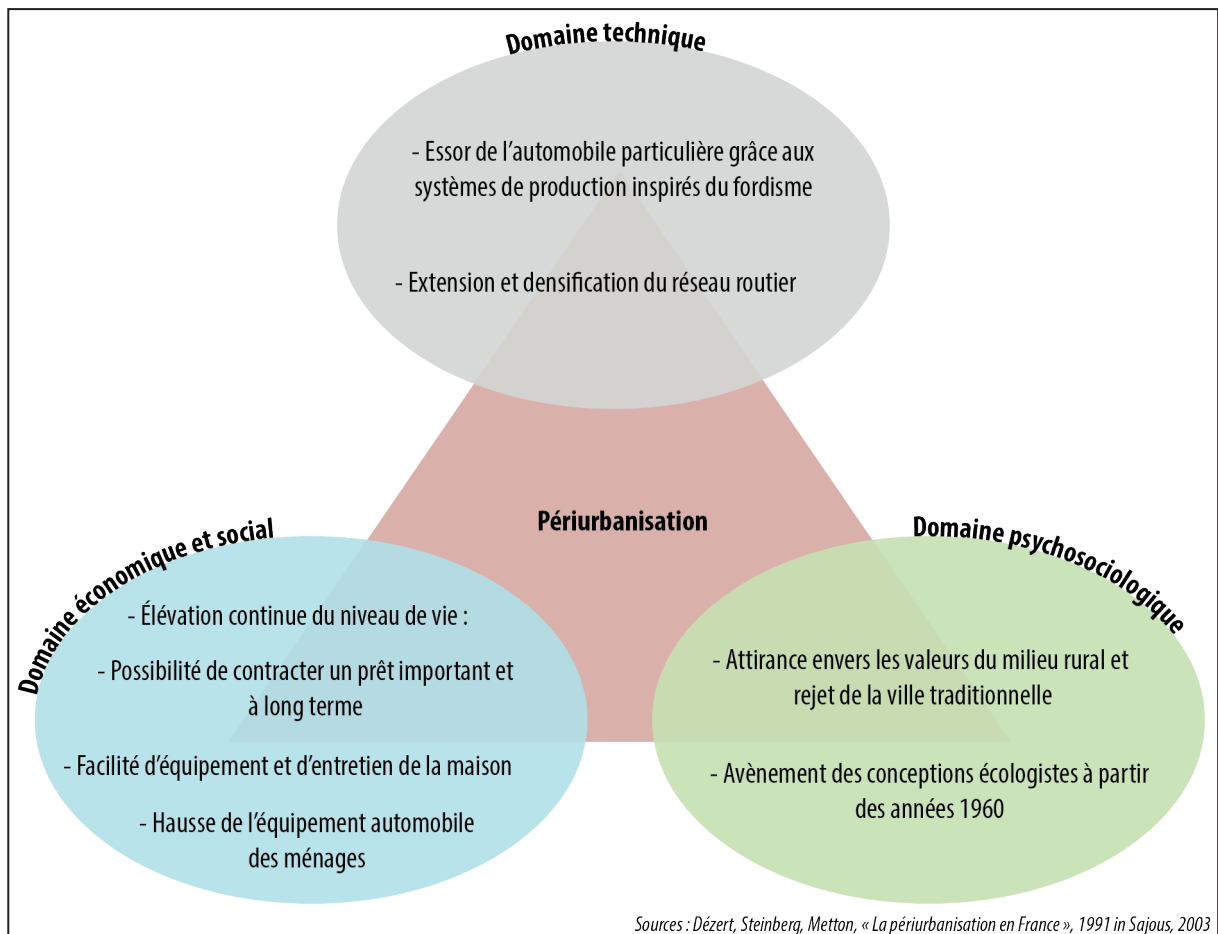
Domaine technique

- Essor de l’automobile particulière grâce aux systèmes de production inspirés du fordisme

- Extension et densification du réseau routier

Périurbanisation

Domaine économique et social

- Élévation continue du niveau de vie :

- Possibilité de contracter un prêt important et à long terme

- Facilité d’équipement et d’entretien de la maison

- Hausse de l’équipement automobile des ménages

Domaine psychosociologique

- Attirance envers les valeurs du milieu rural et rejet de la ville traditionnelle

- Avènement des conceptions écologistes à partir des années 1960

Sources : Dézert, Steinberg, Metton, « La périurbanisation en France », 1991 in Sajous, 2003